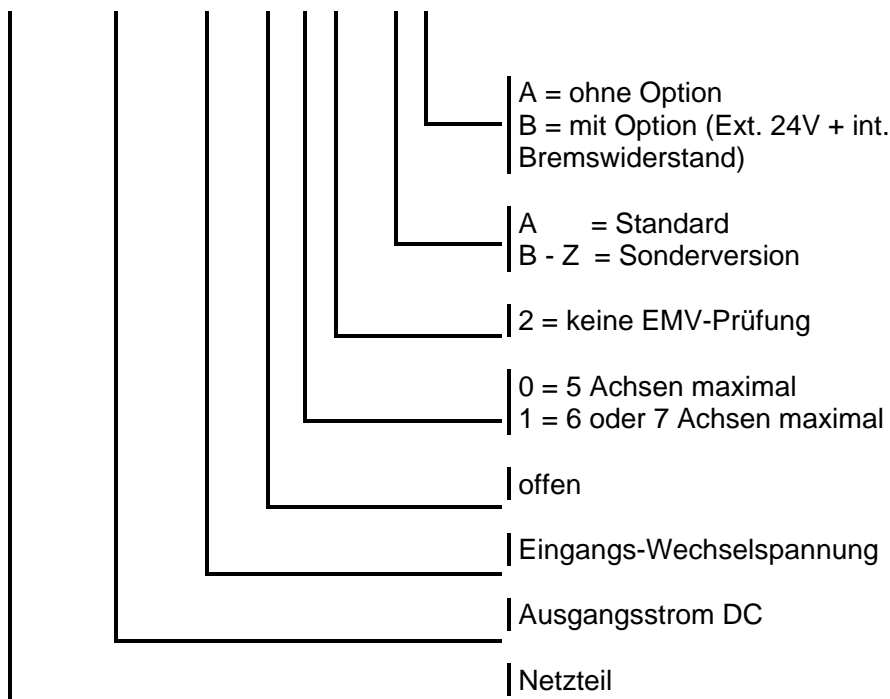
A = ohne Option
B = mit Option (Ext. 24V + int. Bremswiderstand)

A = Standard
B - Z = Sonderversion

2 = keine EMV-Prüfung

0 = 5 Achsen maximal
1 = 6 oder 7 Achsen maximal

offen

Eingangs-Wechselspannung

Ausgangsstrom DC

Netzteil